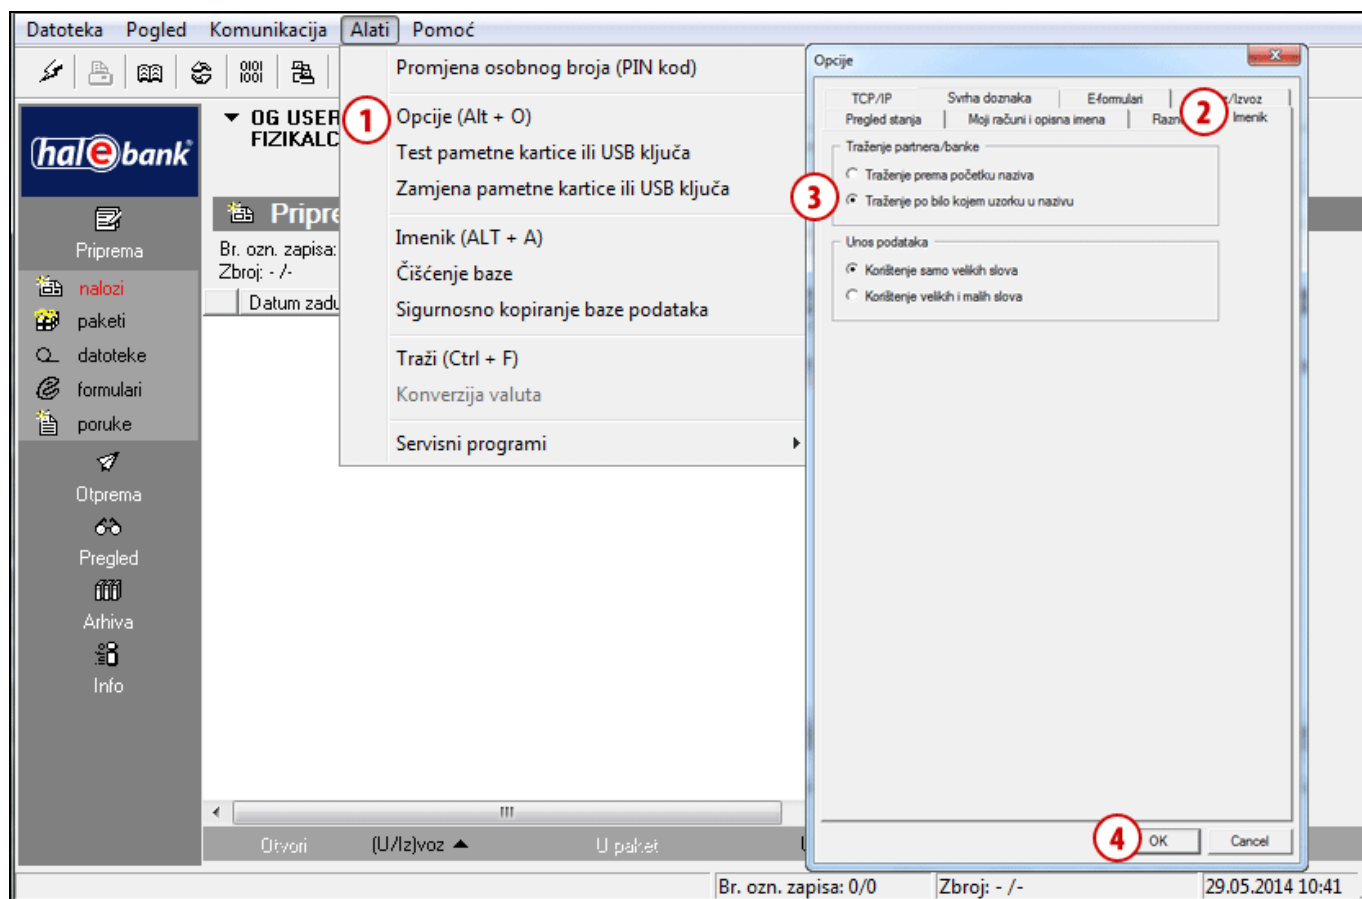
Datoteka Pogled Komunikacija Alati Pomoć

hal e bank

Priprema
nalozi
paketi
datoteke
formulari
poruke
Otprema
Pregled
Arhiva
Info

OG USER
FIZIKALC

Pripre
Br. ozn. zapisa:
Zbroj: - /-
Datum zadu

Promjena osobnog broja (PIN kod)
1 Opcije (Alt + O)
Test pametne kartice ili USB ključa
Zamjena pametne kartice ili USB ključa
Imenik (ALT + A)
Čišćenje baze
Sigurnosno kopiranje baze podataka
Traži (Ctrl + F)
Konverzija valuta
Servisni programi

Opcije
TCP/IP | Svrha doznaka | E-formulari | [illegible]/Izvoz
Pregled stanja | Moji računi i opisna imena | Razni | 2 Imenik

Traženje partnera/banke
Traženje prema početku naziva
3 Traženje po bilo kojem uzorku u nazivu

Unos podataka
Korištenje samo velikih slova
Korištenje velikih i malih slova

4 OK Cancel

Otvori (U/Iz)voz U paket

Br. ozn. zapisa: 0/0 Zbroj: - /- 29.05.2014 10:41